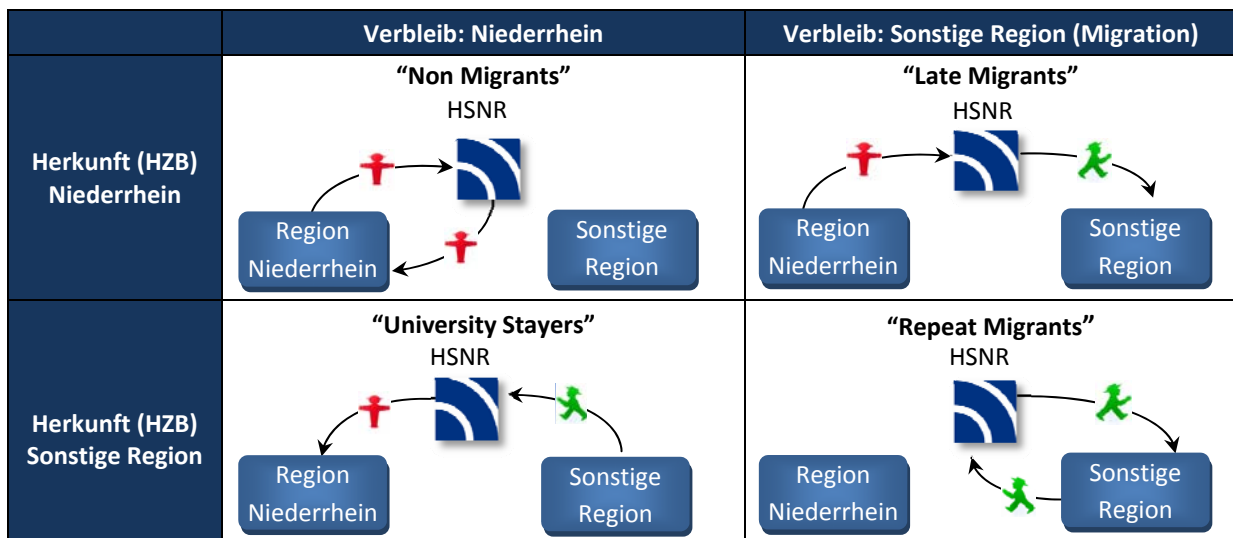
| | Verbleib: Niederrhein | Verbleib: Sonstige Region (Migration) |
|---|---|---|
| Herkunft (HZB) Niederrhein | "Non Migrants" HSNR Region Niederrhein Sonstige Region | "Late Migrants" HSNR Region Niederrhein Sonstige Region |
| Herkunft (HZB) Sonstige Region | "University Stayers" HSNR Region Niederrhein Sonstige Region | "Repeat Migrants" HSNR Region Niederrhein Sonstige Region |